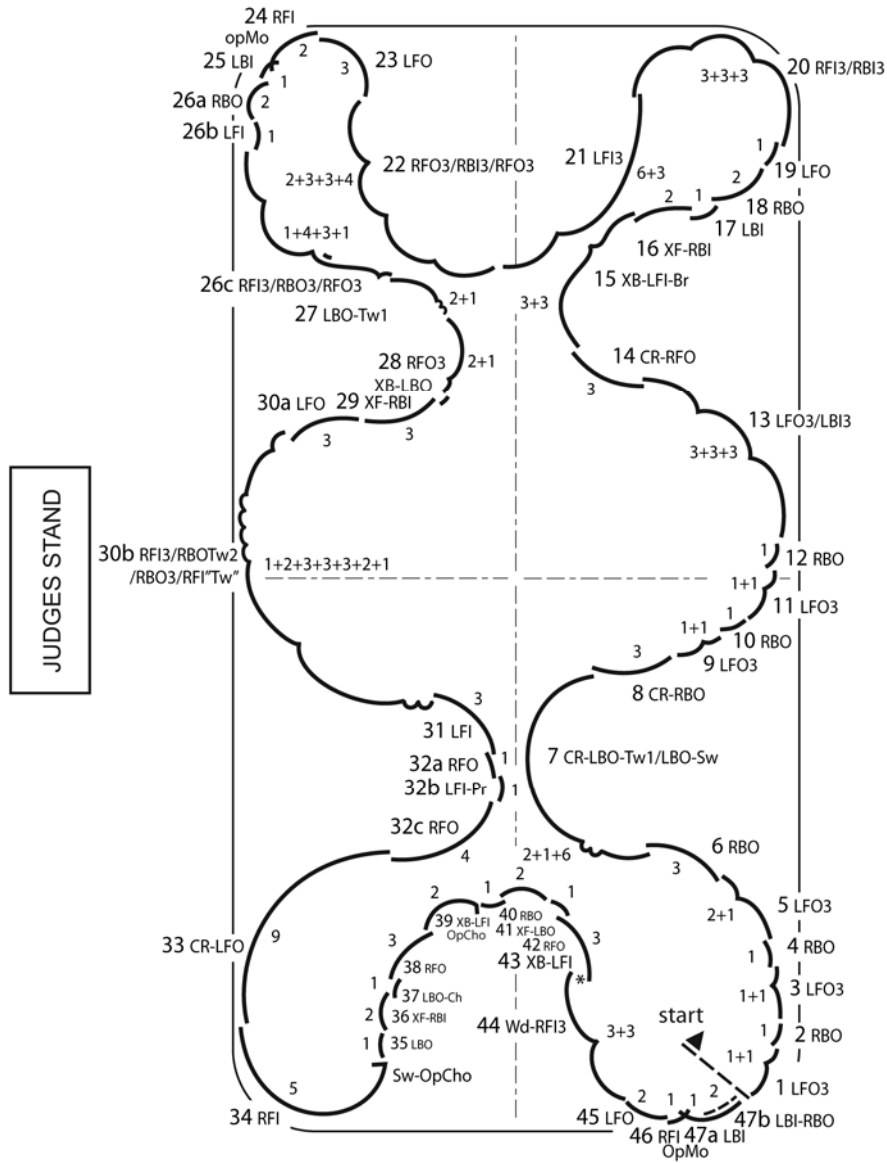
24 RFI
opMo
25 LBI
26a RBO
26b LFI
2
1
2
1
3
23 LFO
22 RFO3/RBI3/RFO3
2+3+3+4
1+4+3+1
21 LFI3
6+3
3+3+3
20 RFI3/RBI3
1
19 LFO
2
1
2
18 RBO
17 LBI
16 XF-RBI
15 XB-LFI-Br
3+3
26c RFI3/RBO3/RFO3
27 LBO-Tw1
2+1
2+1
28 RFO3
XB-LBO
29 XF-RBI
30a LFO
3
3
14 CR-RFO
3
13 LFO3/LBI3
3+3+3
JUDGES STAND
30b RFI3/RBOTw2 /RBO3/RFI"Tw"
1+2+3+3+3+2+1
1
12 RBO
1+1
11 LFO3
1
1+1
10 RBO
9 LFO3
3
8 CR-RBO
7 CR-LBO-Tw1/LBO-Sw
3
31 LFI
32a RFO
1
32b LFI-Pr
1
32c RFO
4
2+1+6
6 RBO
3
2+1
5 LFO3
4 RBO
1
1+1
3 LFO3
1
2 RBO
1+1
1 LFO3
33 CR-LFO
9
2
1
2
1
39 XB-LFI OpCho
40 RBO
41 XF-LBO
42 RFO
43 XB-LFI
3
3
38 RFO
1
37 LBO-Ch
2
36 XF-RBI
1
35 LBO
Sw-OpCho
44 Wd-RFI3
3+3
start
5
34 RFI
45 LFO
2
1
1
2
46 RFI OpMo
47a LBI
47b LBI-RBO